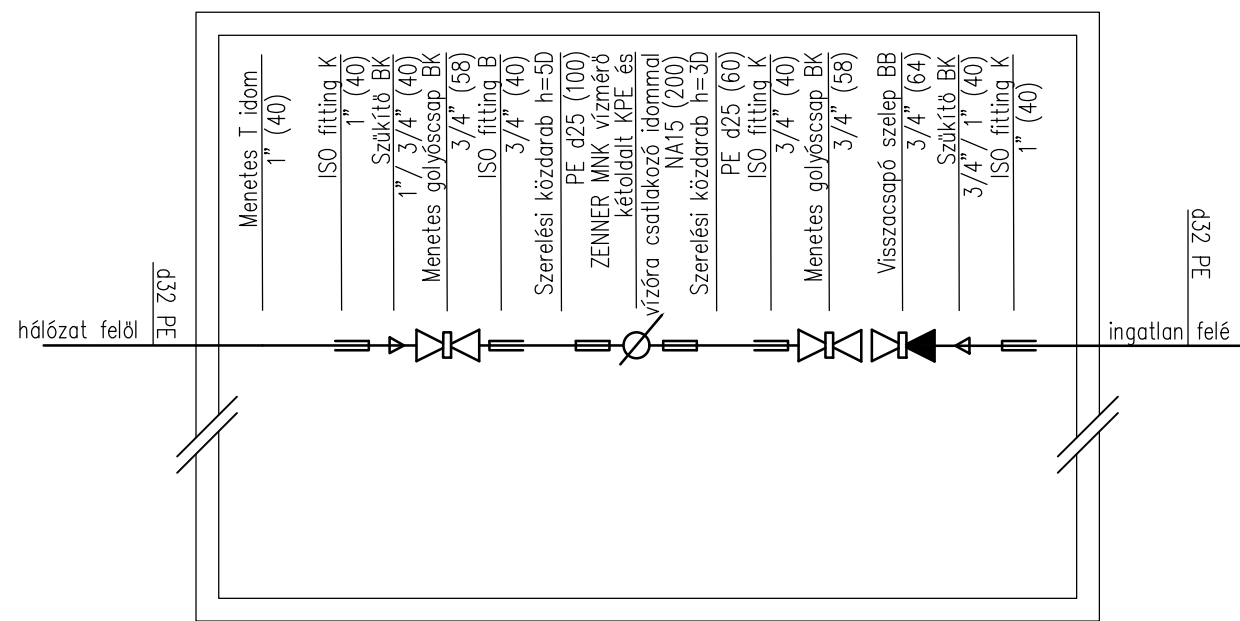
Menetes T idom
1" (40)

ISO fitting K
1" (40)

Szűkítő BK
1"/ 3/4" (40)

Menetes golyóscsap BK
3/4" (58)

ISO fitting B
3/4" (40)

Szerelési közdarab h=5D

PE d25 (100)

ZENNER MNK vízmérő
kétoldalt KPE és
vízóra csatlakozó idommal
NA15 (200)

Szerelési közdarab h=3D

PE d25 (60)

ISO fitting K
3/4" (40)

Menetes golyóscsap BK
3/4" (58)

Visszacsapó szelep BB
3/4" (64)

Szűkítő BK
3/4"/ 1" (40)

ISO fitting K
1" (40)

d32 PE

hálózat felől

d32 PE

ingatlan felé